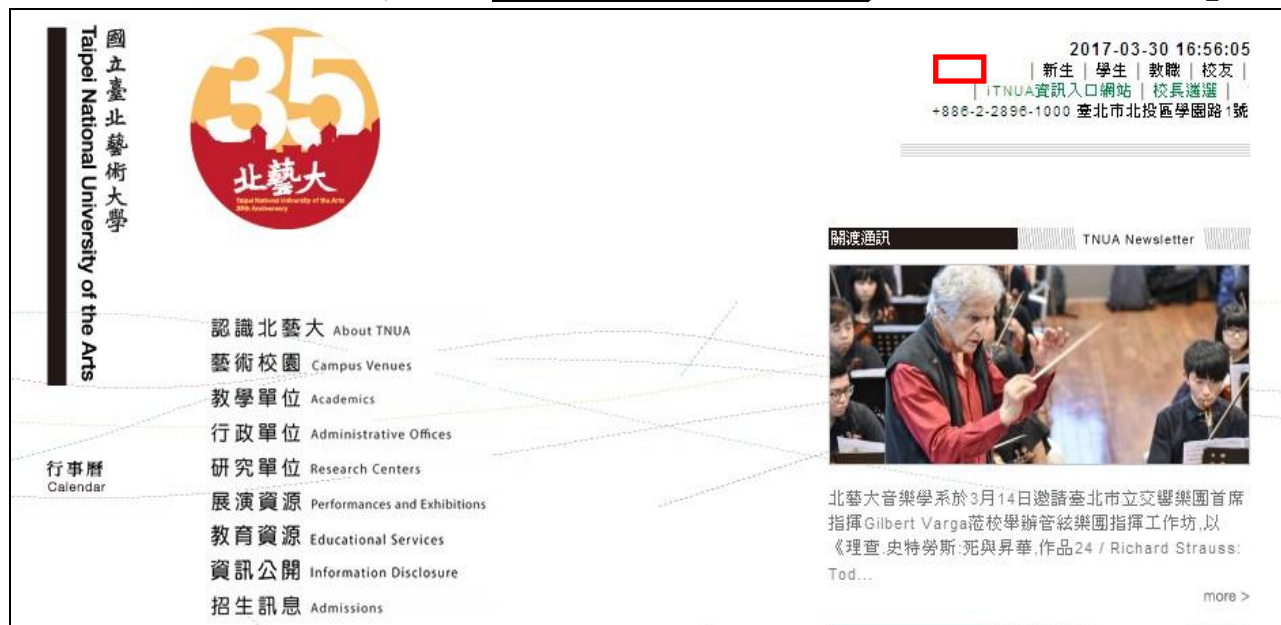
國立臺北藝術大學
Taipei National University of the Arts

35
北藝大
Taipei National University of the Arts
35th Anniversary

2017-03-30 16:56:05
| 新生 | 學生 | 教職 | 校友 |
| iTNUA資訊入口網站 | 校長遴選 |
+886-2-2896-1000 臺北市北投區學園路1號

關渡通訊 TNUA Newsletter

北藝大音樂學系於3月14日邀請臺北市立交響樂團首席指揮Gilbert Varga蒞校舉辦管絃樂團指揮工作坊,以《理查.史特勞斯:死與昇華,作品24 / Richard Strauss: Tod...

more >

認識北藝大 About TNUA
藝術校園 Campus Venues
教學單位 Academics
行政單位 Administrative Offices
研究單位 Research Centers
展演資源 Performances and Exhibitions
教育資源 Educational Services
資訊公開 Information Disclosure
招生訊息 Admissions

行事曆
Calendar